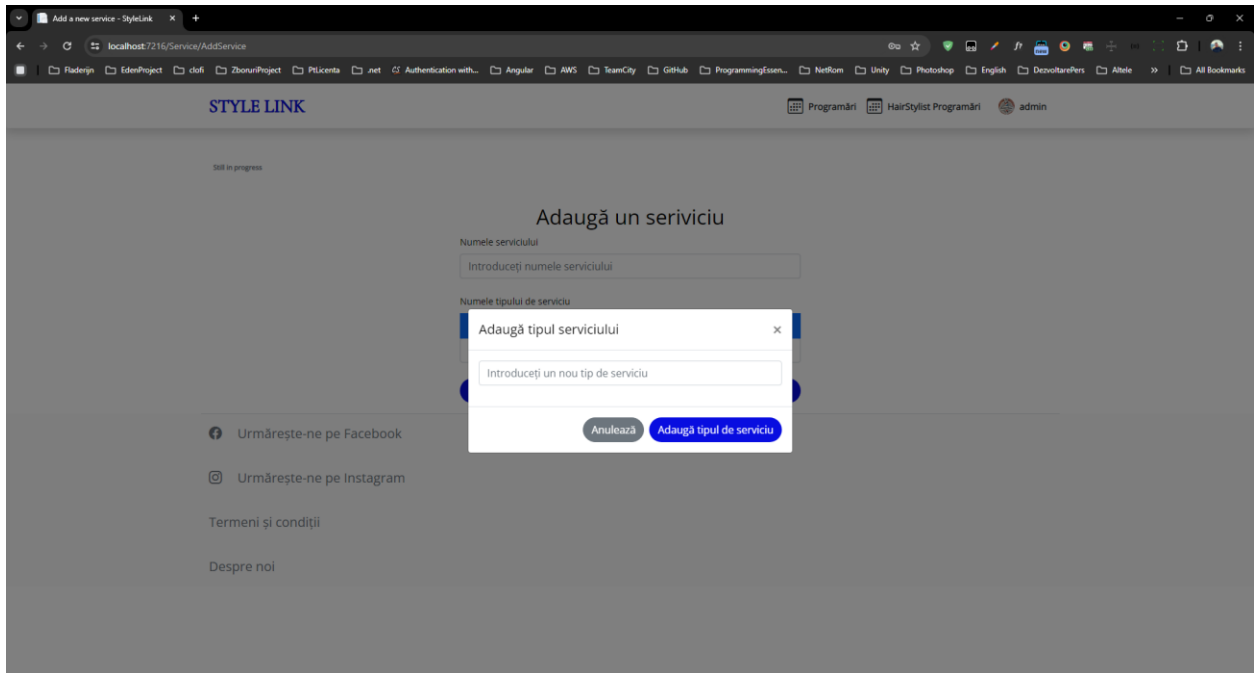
Add a new service - StyleLink ×
localhost:7216/Service/AddService
Fladerijn EdenProject clofi ZboruriProject PtLicenta .net Authentication with... Angular AWS TeamCity GitHub ProgrammingEssen... NetRom Unity Photoshop English DezvoltarePers Altele » All Bookmarks

STYLE LINK
Programări HairStylist Programări admin

Still in progress

Adaugă un seriviciu
Numele serviciului
Introduceți numele serviciului

Numele tipului de serviciu

Adaugă tipul serviciului ×
Introduceți un nou tip de serviciu
Anulează Adaugă tipul de serviciu

Urmărește-ne pe Facebook
Urmărește-ne pe Instagram
Termeni și condiții
Despre noi